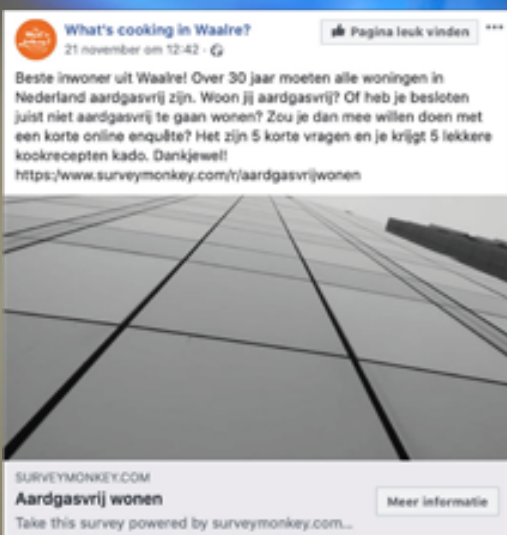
What's cooking in Waalre?
21 november om 12:42 ·
Pagina leuk vinden
•••

Beste inwoner uit Waalre! Over 30 jaar moeten alle woningen in Nederland aardgasvrij zijn. Woon jij aardgasvrij? Of heb je besloten juist niet aardgasvrij te gaan wonen? Zou je dan mee willen doen met een korte online enquête? Het zijn 5 korte vragen en je krijgt 5 lekkere kookrecepten kado. Dankjewel!
https:/www.surveymonkey.com/r/aardgasvrijwonen

SURVEYMONKEY.COM
Aardgasvrij wonen
Take this survey powered by surveymonkey.com...
Meer informatie